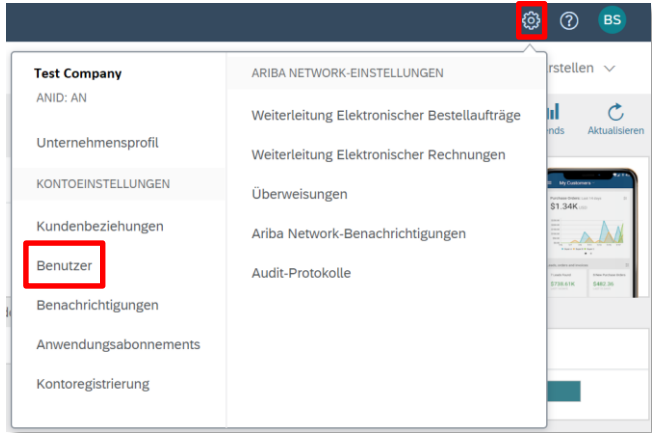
BS

Test Company
ANID: AN

Unternehmensprofil

KONTOEINSTELLUNGEN

Kundenbeziehungen

Benutzer

Benachrichtigungen

Anwendungsabonnements

Kontoregistrierung

ARIBA NETWORK-EINSTELLUNGEN

Weiterleitung Elektronischer Bestellaufträge

Weiterleitung Elektronischer Rechnungen

Überweisungen

Ariba Network-Benachrichtigungen

Audit-Protokolle

rstellen

nds

Aktualisieren

My Customers

$1.34K

$709.61K

$482.36